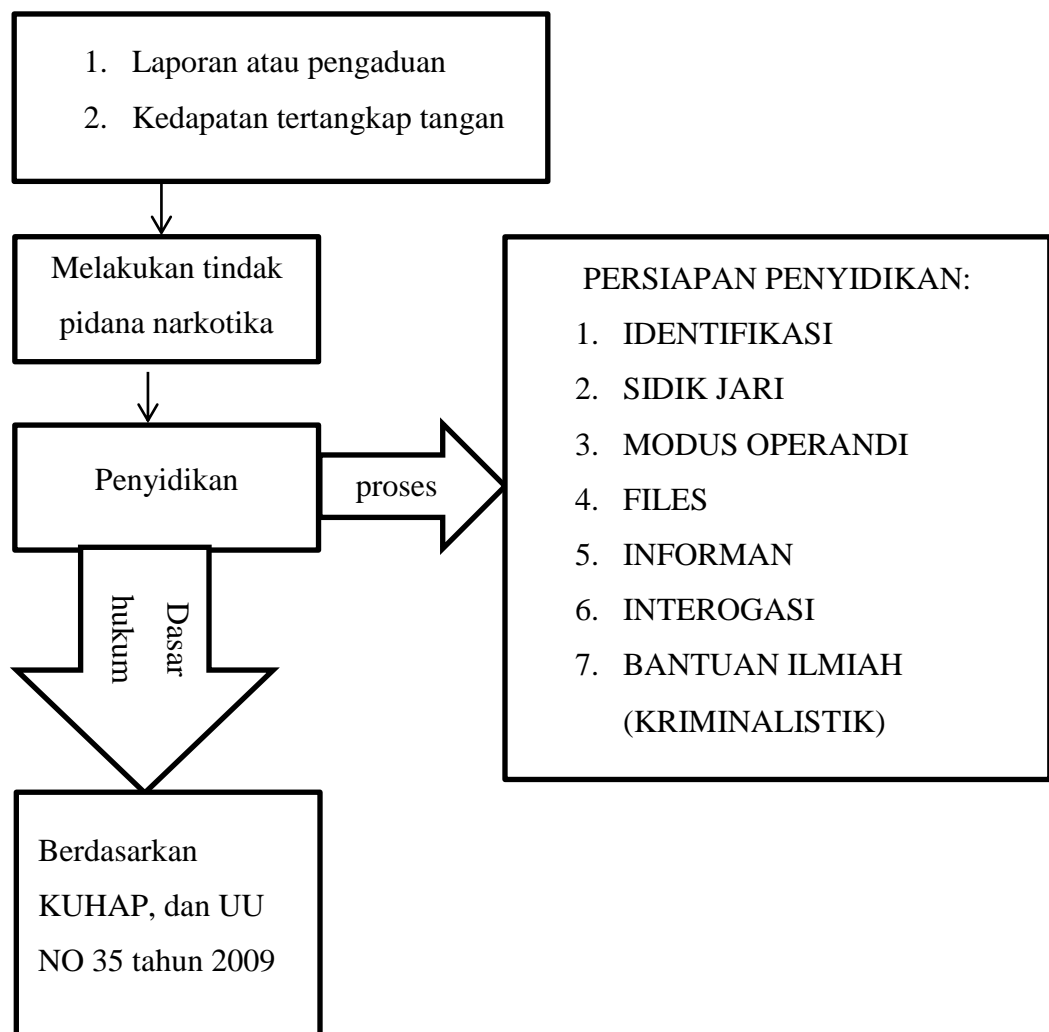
1. Laporan atau pengaduan
2. Kedapatan tertangkap tangan

Melakukan tindak pidana narkotika

Penyidikan

proses

PERSIAPAN PENYIDIKAN:
1. IDENTIFIKASI
2. SIDIK JARI
3. MODUS OPERANDI
4. FILES
5. INFORMAN
6. INTEROGASI
7. BANTUAN ILMIAH (KRIMINALISTIK)

Dasar hukum

Berdasarkan KUHAP, dan UU NO 35 tahun 2009